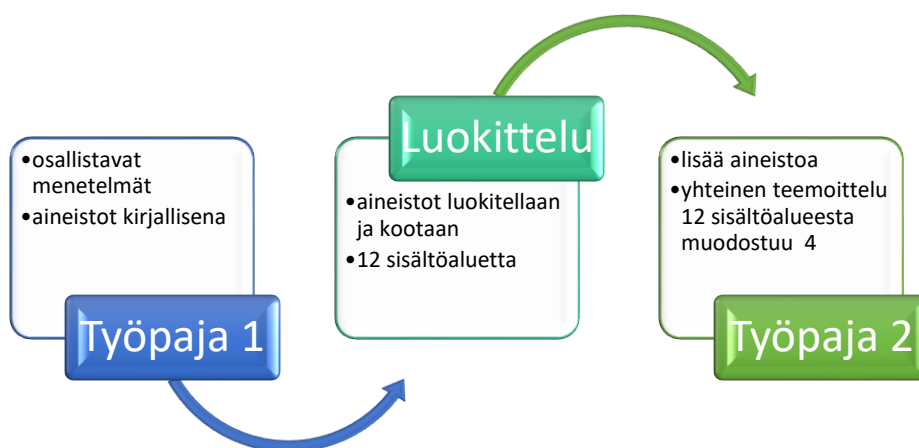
•osallistavat menetelmät
•aineistot kirjallisena

Työpaja 1

Luokittelu

•aineistot luokitellaan ja kootaan
•12 sisältöaluetta

•lisää aineistoa
•yhteinen teemoittelu 12 sisältöalueesta muodostuu 4

Työpaja 2